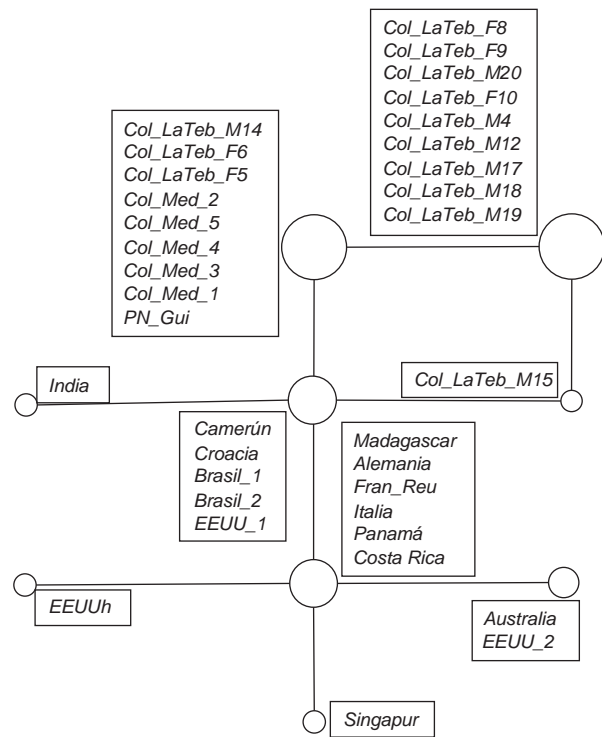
Col_LaTeb_F8
Col_LaTeb_F9
Col_LaTeb_M20
Col_LaTeb_F10
Col_LaTeb_M4
Col_LaTeb_M12
Col_LaTeb_M17
Col_LaTeb_M18
Col_LaTeb_M19

Col_LaTeb_M14
Col_LaTeb_F6
Col_LaTeb_F5
Col_Med_2
Col_Med_5
Col_Med_4
Col_Med_3
Col_Med_1
PN_Gui

India

Col_LaTeb_M15

Camerún
Croacia
Brasil_1
Brasil_2
EEUU_1

Madagascar
Alemania
Fran_Reu
Italia
Panamá
Costa Rica

EEUUh

Australia
EEUU_2

Singapur